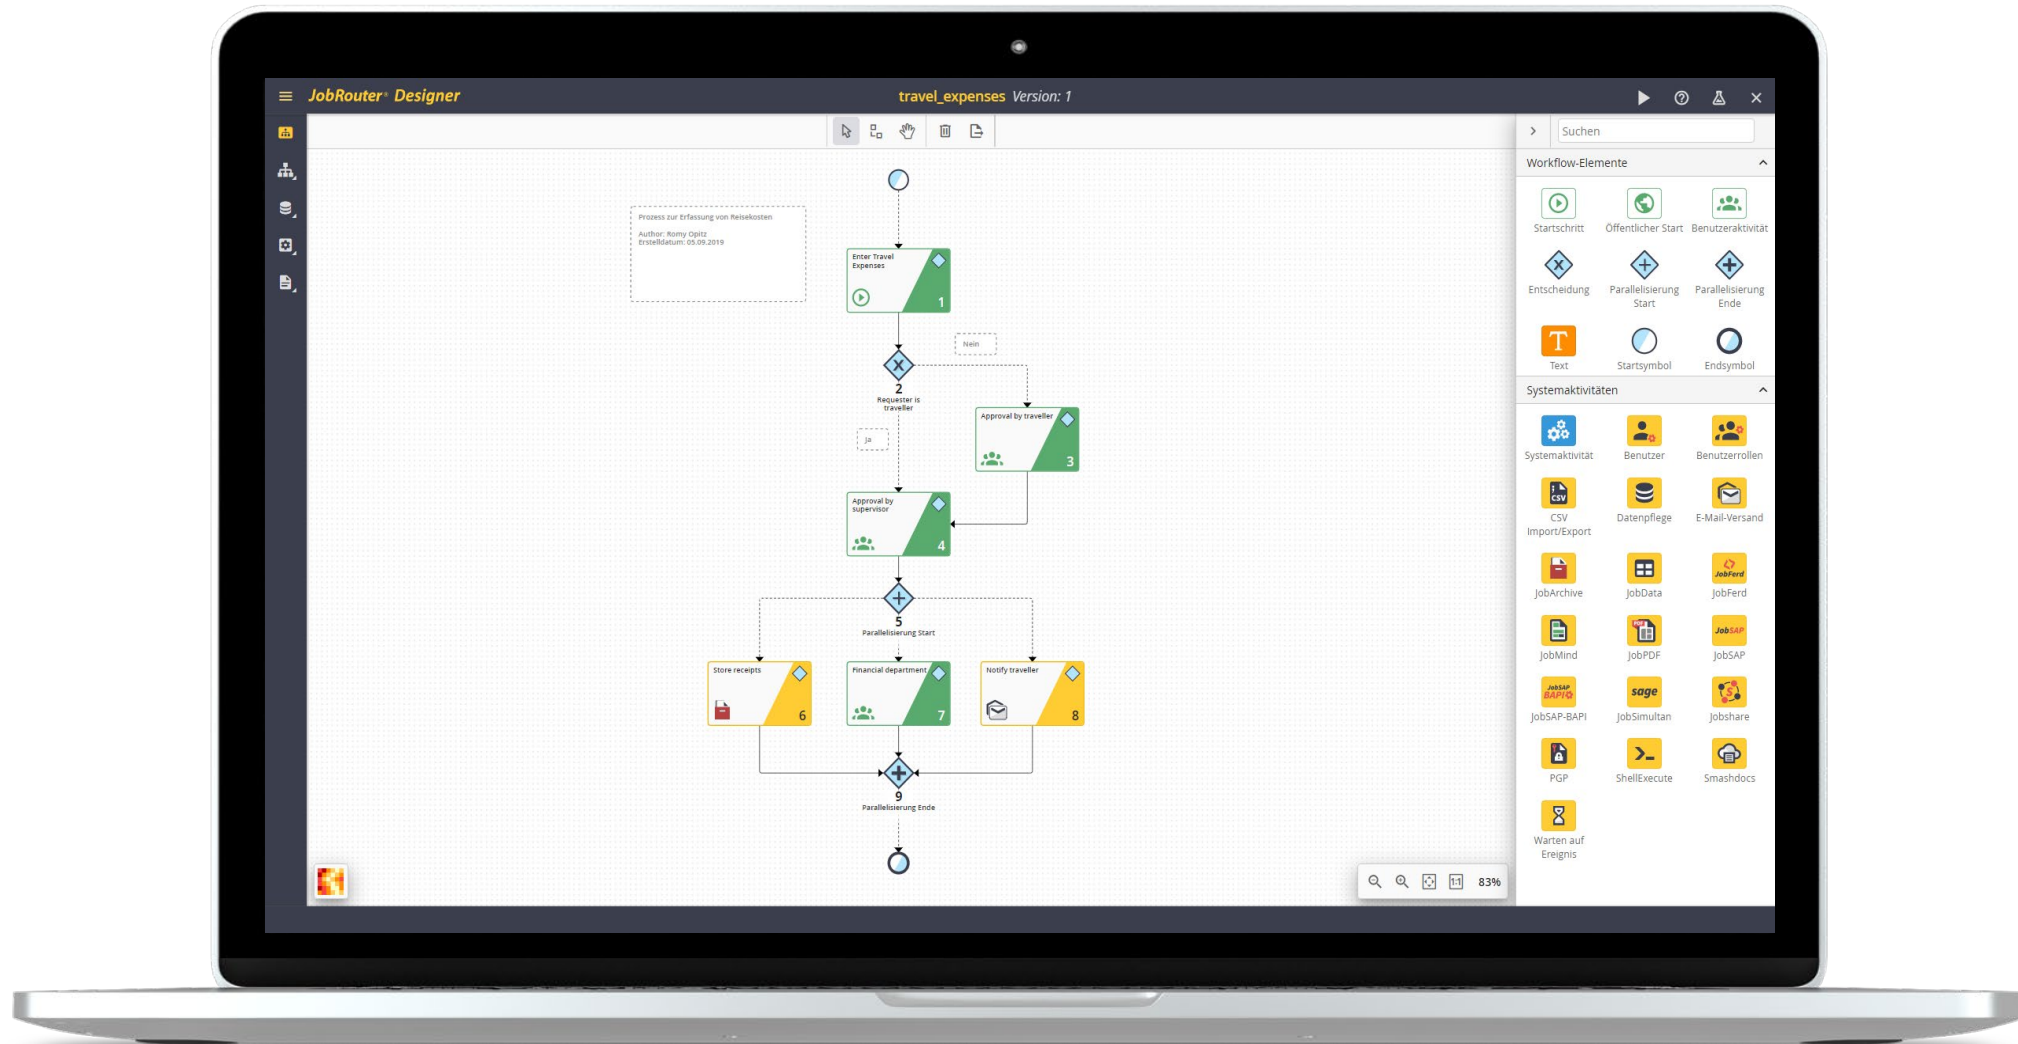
JobRouter® Designer

travel_expenses Version: 1

Suchen

Workflow-Elemente

Startschritt
Öffentlicher Start
Benutzeraktivität
Entscheidung
Parallelisierung Start
Parallelisierung Ende
Text
Startsymbol
Endsymbol

Systemaktivitäten

Systemaktivität
Benutzer
Benutzerrollen
CSV Import/Export
Datenpflege
E-Mail-Versand
JobArchive
JobData
JobFerd
JobMind
JobPDF
JobSAP
JobSAP-BAPI
JobSimultan
Jobshare
PGP
ShellExecute
Smashdocs
Warten auf Ereignis

Prozess zur Erfassung von Reisekosten

Author: Romy Opitz
Erstelldatum: 05.09.2019

Enter Travel Expenses
1

Nein

2
Requester is traveller

Ja

Approval by traveller
3

Approval by supervisor
4

5
Parallelisierung Start

Store receipts
6

Financial department
7

Notify traveller
8

9
Parallelisierung Ende

83%